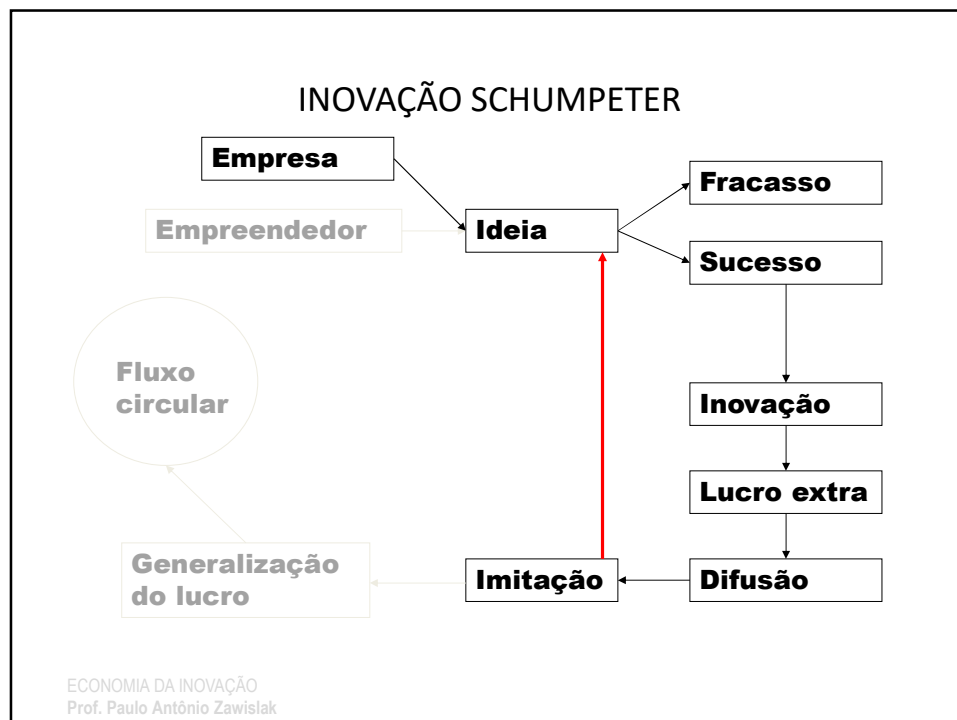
INOVAÇÃO SCHUMPETER

Empresa

Empreendedor

Ideia

Fracasso

Sucesso

Fluxo circular

Inovação

Lucro extra

Generalização do lucro

Imitação

Difusão

ECONOMIA DA INOVAÇÃO
Prof. Paulo Antônio Zawislak